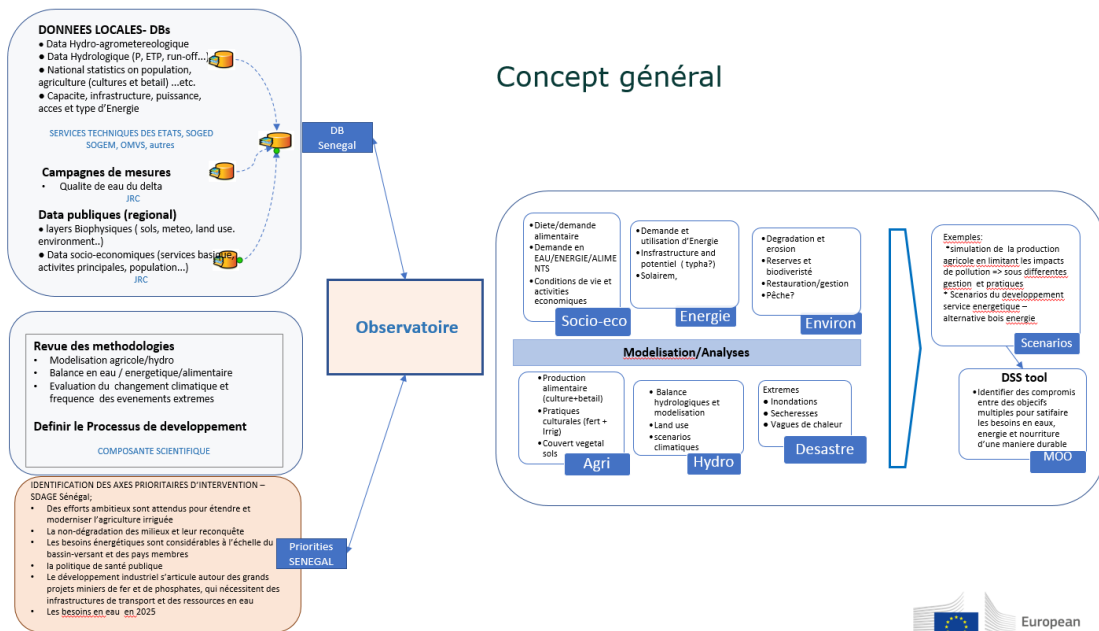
DONNEES LOCALES- DBs
● Data Hydro-agrometereologique
● Data Hydrologique (P, ETP, run-off...)
● National statistics on population, agriculture (cultures et betail) ...etc.
● Capacite, infrastructure, puissance, acces et type d'Energie

SERVICES TECHNIQUES DES ETATS, SOGED SOGEM, OMVS, autres

DB Senegal

Campagnes de mesures
• Qualite de eau du delta
JRC

Data publiques (regional)
● layers Biophysiques ( sols, meteo, land use. environment..)
● Data socio-economiques (services basiques, activites principales, population...)
JRC

Concept général

Observatoire

Revue des methodologies
• Modelisation agricole/hydro
• Balance en eau / energetique/alimentaire
• Evaluation du changement climatique et frequence des evenements extremes

Definir le Processus de developpement

COMPOSANTE SCIENTIFIQUE

IDENTIFICATION DES AXES PRIORITAIRES D'INTERVENTION – SDAGE Sénégal;
• Des efforts ambitieux sont attendus pour étendre et moderniser l'agriculture irriguée
• La non-dégradation des milieux et leur reconquête
• Les besoins énergétiques sont considérables à l'échelle du bassin-versant et des pays membres
• la politique de santé publique
• Le développement industriel s'articule autour des grands projets miniers de fer et de phosphates, qui nécessitent des infrastructures de transport et des ressources en eau
• Les besoins en eau en 2025

Priorities SENEGAL

•Diete/demande alimentaire
•Demande en EAU/ENERGIE/ALIMENTS
•Conditions de vie et activities economiques
Socio-eco

•Demande et utilisation d'Energie
•Insfrastructure and potentiel ( typha?)
•Solairem,
Energie

•Degradation et erosion
•Reserves et biodiversité
•Restauration/gestion
•Pêche?
Environ

Modelisation/Analyses

•Production alimentaire (culture+betail)
•Pratiques culturales (fert + Irrig)
•Couvert vegetal sols
Agri

• Balance hydrologiques et modelisation
•Land use
•scenarios climatiques
Hydro

Extremes
•Inondations
•Secheresses
•Vagues de chaleur
Desastre

Exemples:
*simulation de la production agricole en limitant les impacts de pollution => sous differentes gestion et pratiques
* Scenarios du developpement service energetique – alternative bois energie
Scenarios

DSS tool
•Identifier des compromis entre des objectifs multiples pour satifaire les besoins en eaux, energie et nourriture d'une maniere durable
MOO

European